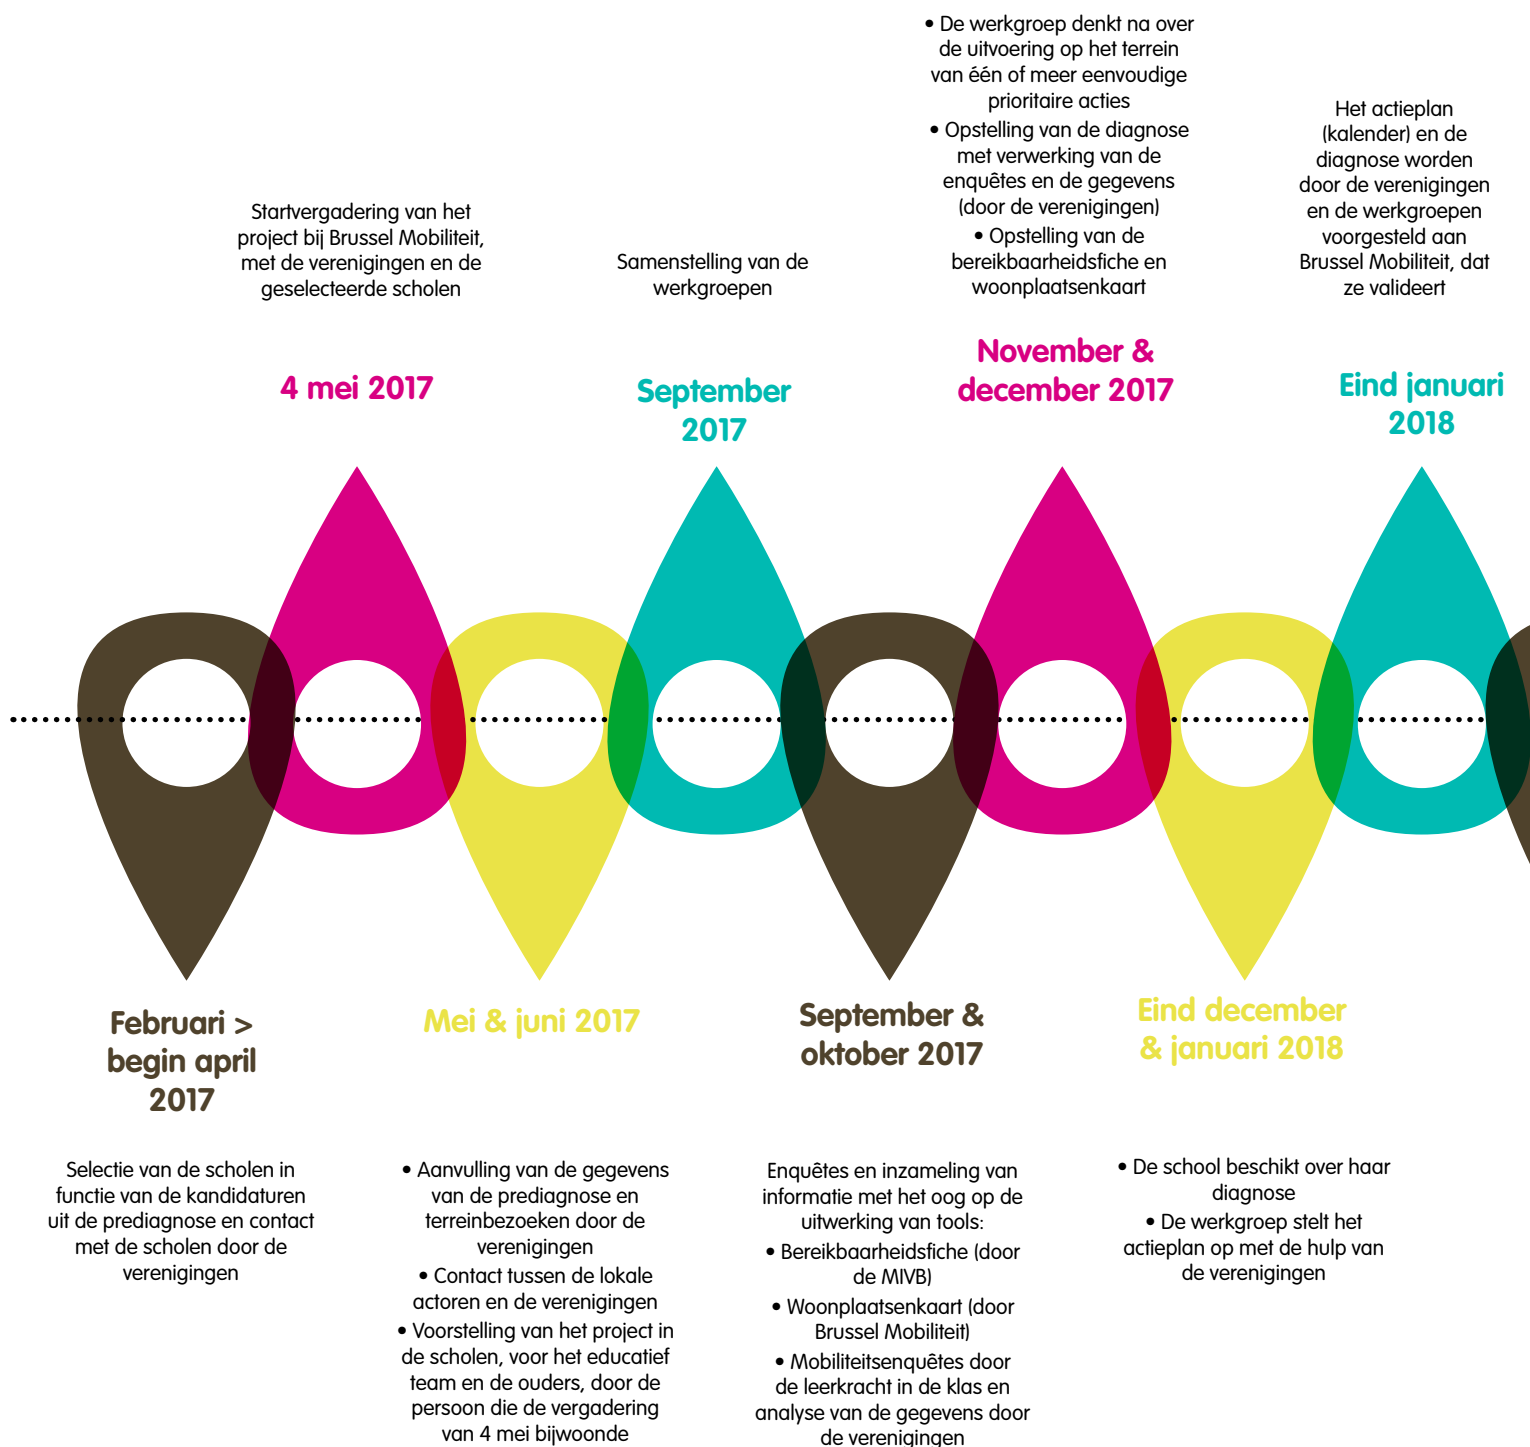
• De werkgroep denkt na over de uitvoering op het terrein van één of meer eenvoudige prioritaire acties
• Opstelling van de diagnose met verwerking van de enquêtes en de gegevens (door de verenigingen)
• Opstelling van de bereikbaarheidsfiche en woonplaatsenkaart

Het actieplan (kalender) en de diagnose worden door de verenigingen en de werkgroepen voorgesteld aan Brussel Mobiliteit, dat ze valideert

Startvergadering van het project bij Brussel Mobiliteit, met de verenigingen en de geselecteerde scholen

Samenstelling van de werkgroepen

4 mei 2017

September 2017

November & december 2017

Eind januari 2018

Februari > begin april 2017

Mei & juni 2017

September & oktober 2017

Eind december & januari 2018

Selectie van de scholen in functie van de kandidaturen uit de prediagnose en contact met de scholen door de verenigingen

• Aanvulling van de gegevens van de prediagnose en terreinbezoeken door de verenigingen
• Contact tussen de lokale actoren en de verenigingen
• Voorstelling van het project in de scholen, voor het educatief team en de ouders, door de persoon die de vergadering van 4 mei bijwoonde

Enquêtes en inzameling van informatie met het oog op de uitwerking van tools:
• Bereikbaarheidsfiche (door de MIVB)
• Woonplaatsenkaart (door Brussel Mobiliteit)
• Mobiliteitsenquêtes door de leerkracht in de klas en analyse van de gegevens door de verenigingen

• De school beschikt over haar diagnose
• De werkgroep stelt het actieplan op met de hulp van de verenigingen